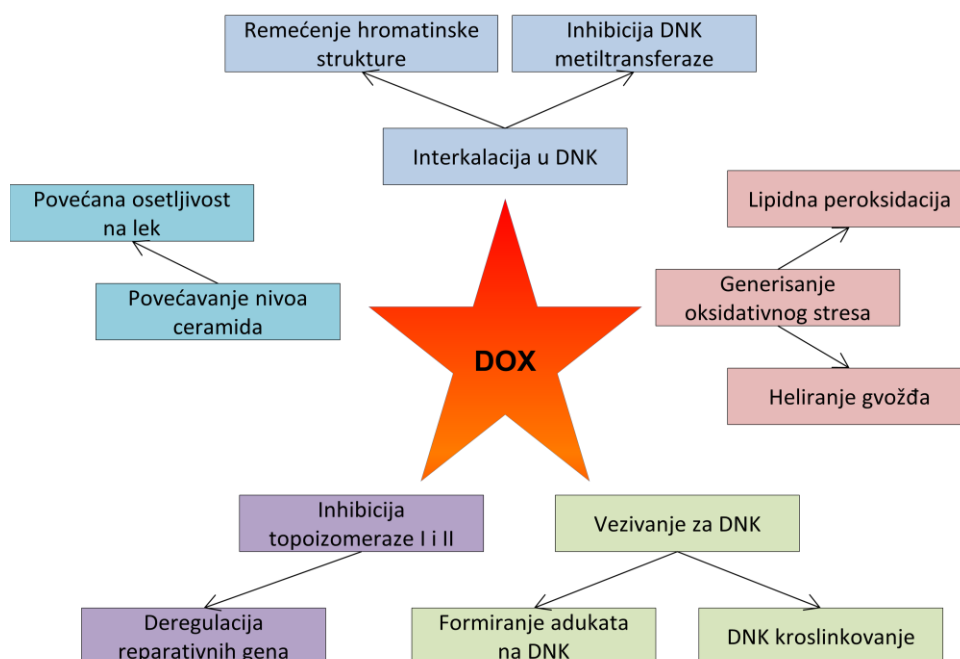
Remećenje hromatinske strukture

Inhibicija DNK metiltransferaze

Interkalacija u DNK

Povećana osetljivost na lek

Povećavanje nivoa ceramida

Lipidna peroksidacija

Generisanje oksidativnog stresa

Heliranje gvožđa

DOX

Inhibicija topoizomeraze I i II

Vezivanje za DNK

Deregulacija reparativnih gena

Formiranje adukata na DNK

DNK kroslinkovanje